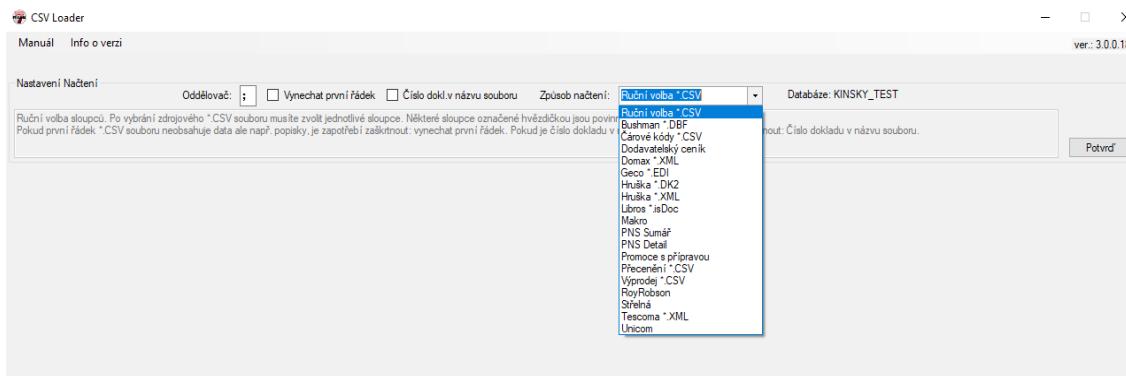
CSV Loader

Manuál Info o verzi

ver.: 3.0.0.1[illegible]

Nastavení Načtení

Oddělovač: ; Vynechat první řádek Číslo dokl.v názvu souboru Způsob načtení: Ruční volba *.CSV Databáze: KINSKY_TEST

Ruční volba sloupců. Po vybrání zdrojového *.CSV souboru musíte zvolit jednotlivé sloupce. Některé sloupce označené hvězdičkou jsou povin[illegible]
Pokud první řádek *.CSV souboru neobsahuje data ale např. popisky, je zapotřebí zaškrtnout: vynechat první řádek. Pokud je číslo dokladu v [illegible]nout: Číslo dokladu v názvu souboru.

Ruční volba *.CSV
Bushman *.DBF
Čárové kódy *.CSV
Dodavatelský ceník
Domax *.XML
Geco *.EDI
Hruška *.DK2
Hruška *.XML
Libros *.isDoc
Makro
PNS Sumář
PNS Detail
Promoce s přípravou
Přecenění *.CSV
Výprodej *.CSV
RoyRobson
Střelná
Tescoma *.XML
Unicom

Potvrď